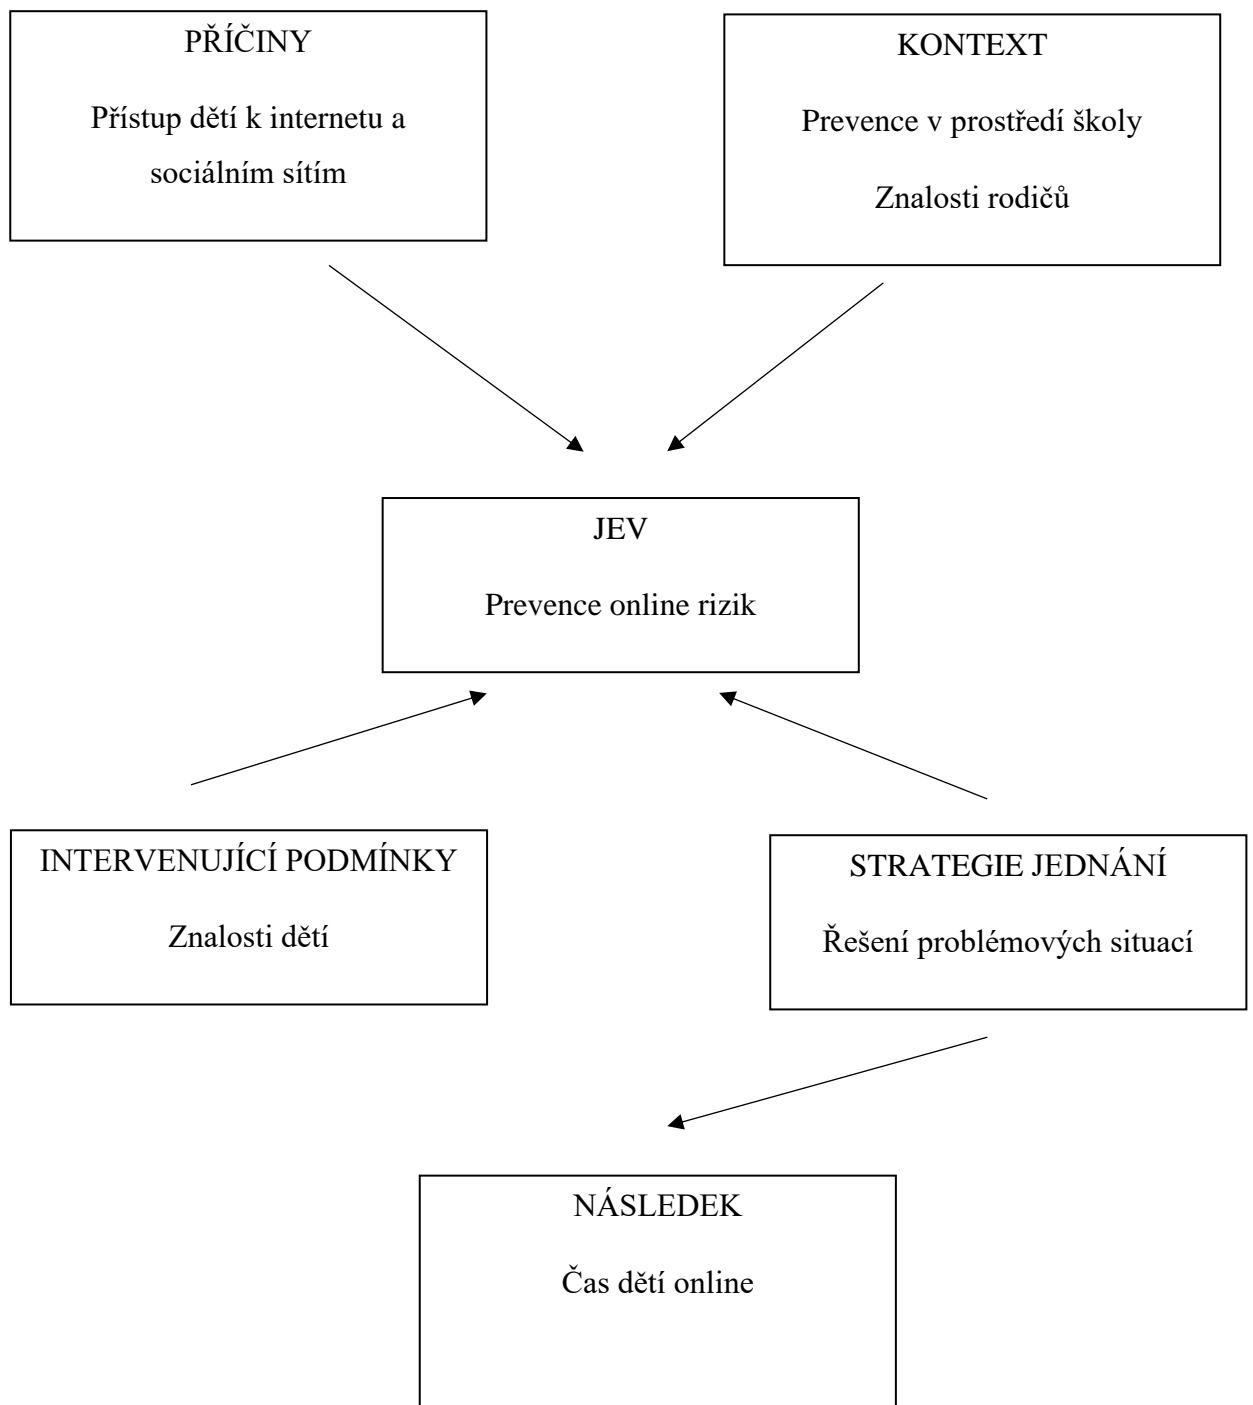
PŘÍČINY

Přístup dětí k internetu a sociálním sítím

KONTEXT

Prevence v prostředí školy

Znalosti rodičů

JEV

Prevence online rizik

INTERVENUJÍCÍ PODMÍNKY

Znalosti dětí

STRATEGIE JEDNÁNÍ

Řešení problémových situací

NÁSLEDEK

Čas dětí online